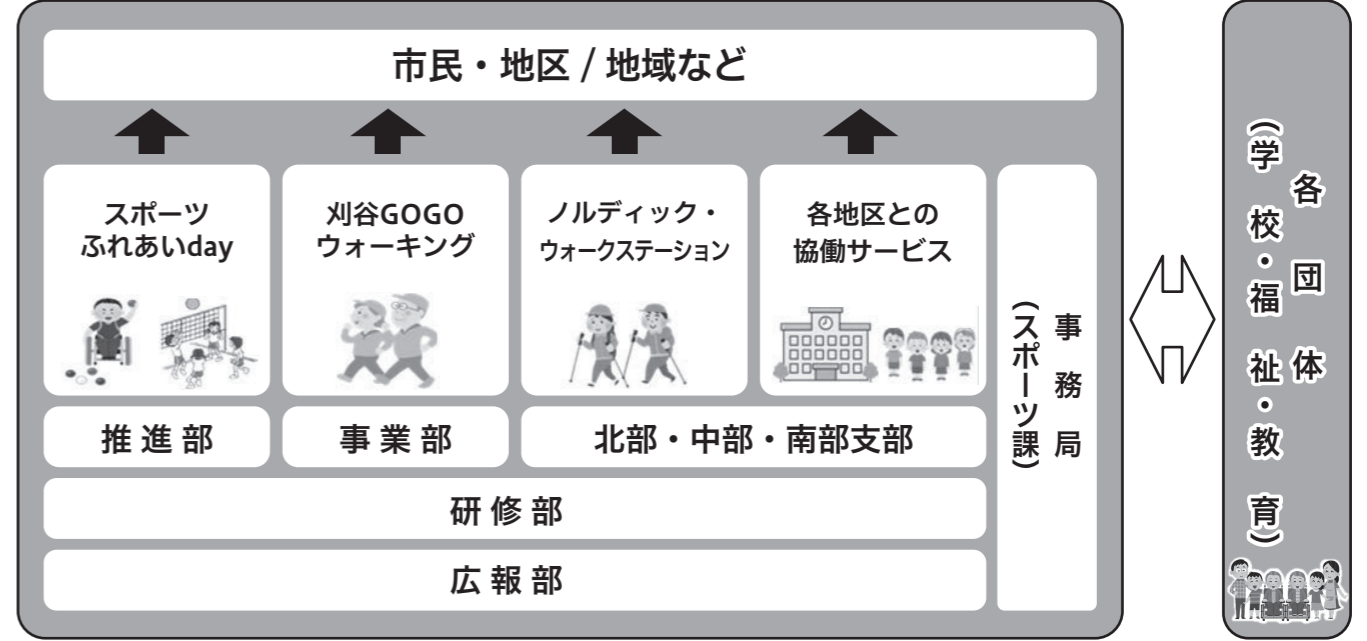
市民・地区 / 地域など

スポーツふれあいday

刈谷GOGOウォーキング

ノルディック・ウォークステーション

各地区との協働サービス

推進部

事業部

北部・中部・南部支部

研修部

広報部

事務局（スポーツ課）

各団体（学校・福祉・教育）